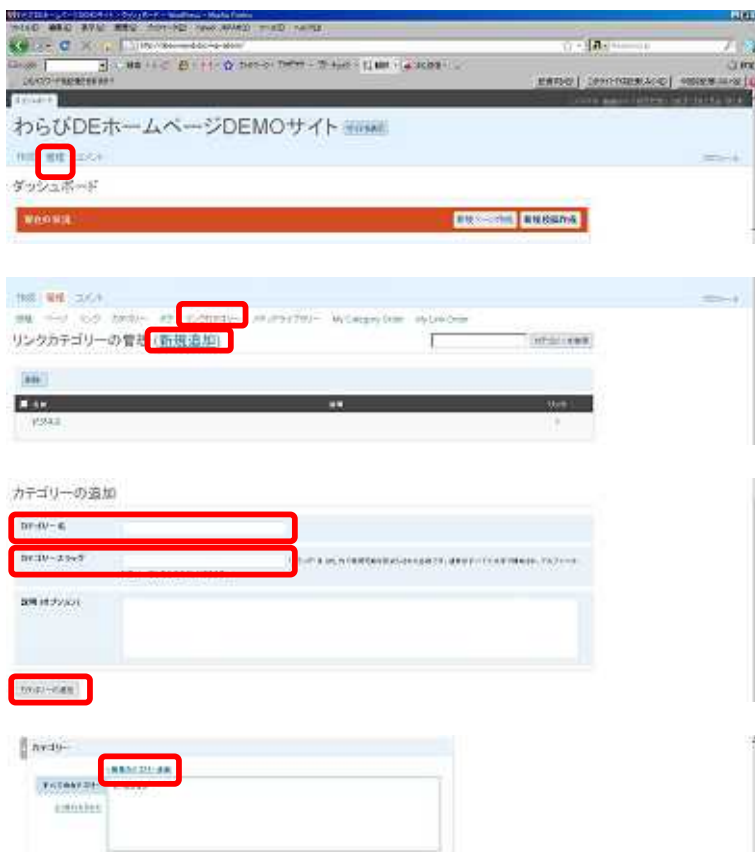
わらびDEホームページDEMOサイト

管理

ダッシュボード

新規ページ作成　新規投稿作成

リンクカテゴリー

リンクカテゴリーの管理 新規追加

ビジネス

カテゴリーの追加

カテゴリー名

カテゴリースラッグ

説明（オプション）

カテゴリーの追加

カテゴリー

新規カテゴリー追加

すべてのカテゴリー